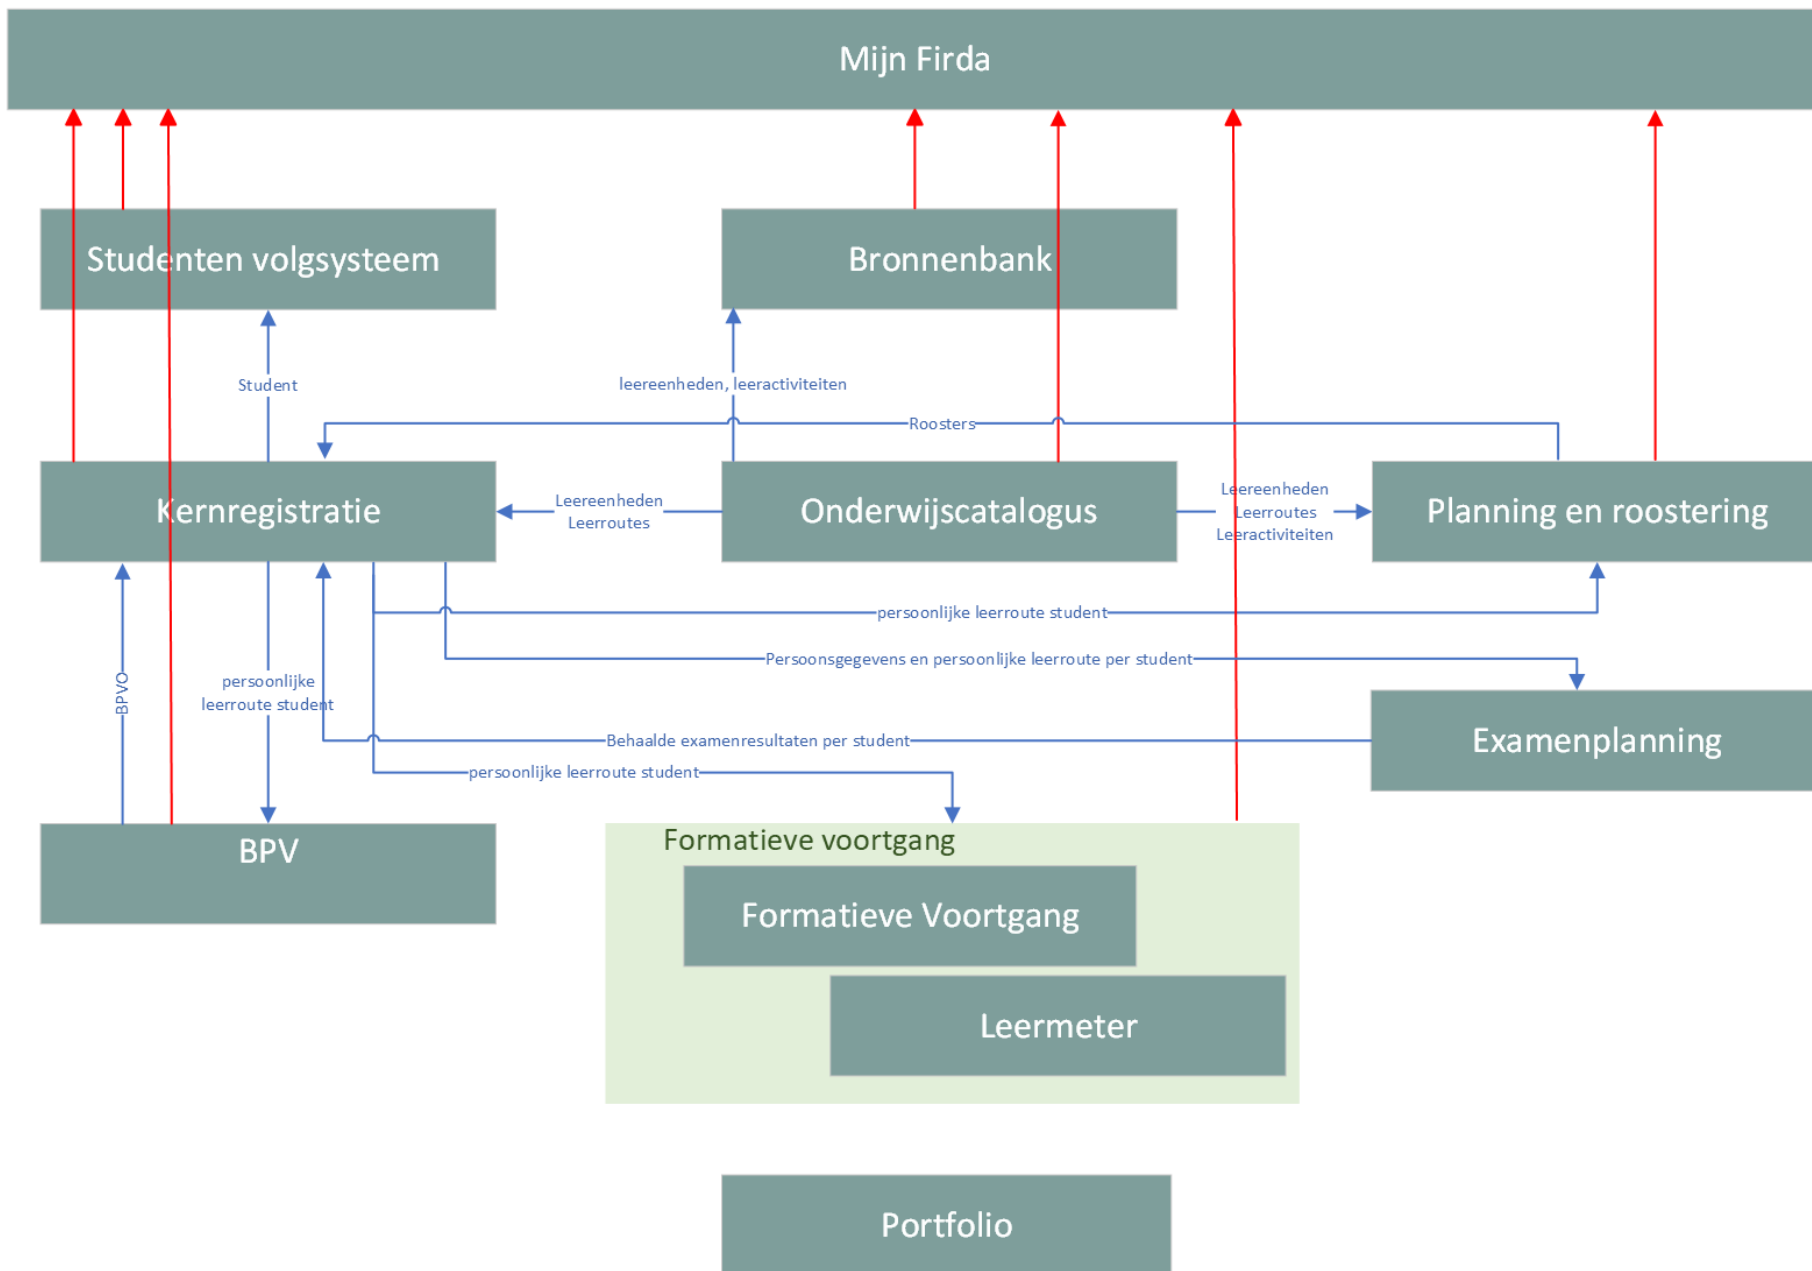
Mijn Firda

Studenten volgsysteem

Bronnenbank

Student

leereenheden, leeractiviteiten

Roosters

Kernregistratie

Leereenheden
Leerroutes

Onderwijscatalogus

Leereenheden
Leerroutes
Leeractiviteiten

Planning en roostering

persoonlijke leerroute student

Persoonsgegevens en persoonlijke leerroute per student

BPVO

persoonlijke leerroute student

Examenplanning

Behaalde examenresultaten per student

persoonlijke leerroute student

BPV

Formatieve voortgang

Formatieve Voortgang

Leermeter

Portfolio